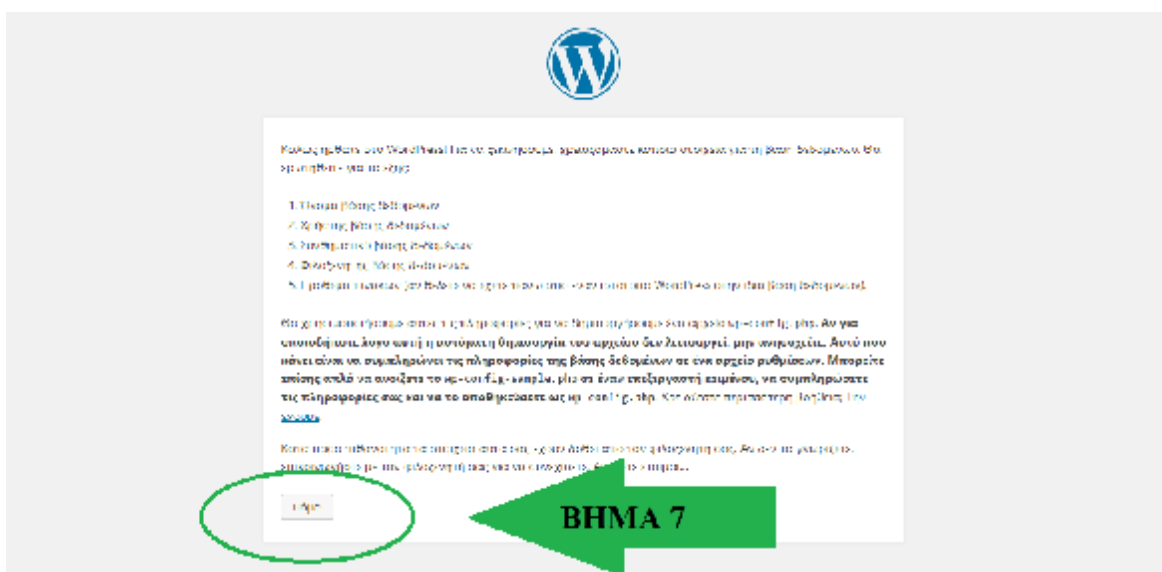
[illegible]

1. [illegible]
2. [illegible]
3. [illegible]
4. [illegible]
5. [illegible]

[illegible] Αν για οποιοδήποτε λόγο αυτή η αυτόματη δημιουργία του αρχείου δεν λειτουργεί, μην ανησυχείτε. Αυτό που κάνει είναι να συμπληρώνει τις πληροφορίες της βάσης δεδομένων σε ένα αρχείο ρυθμίσεων. Μπορείτε απλά να ανοίξετε το wp-config-sample.php σε έναν επεξεργαστή κειμένου, να συμπληρώσετε τις πληροφορίες σας και να το αποθηκεύσετε ως wp-config.php. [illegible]

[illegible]

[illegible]

ΒΗΜΑ 7